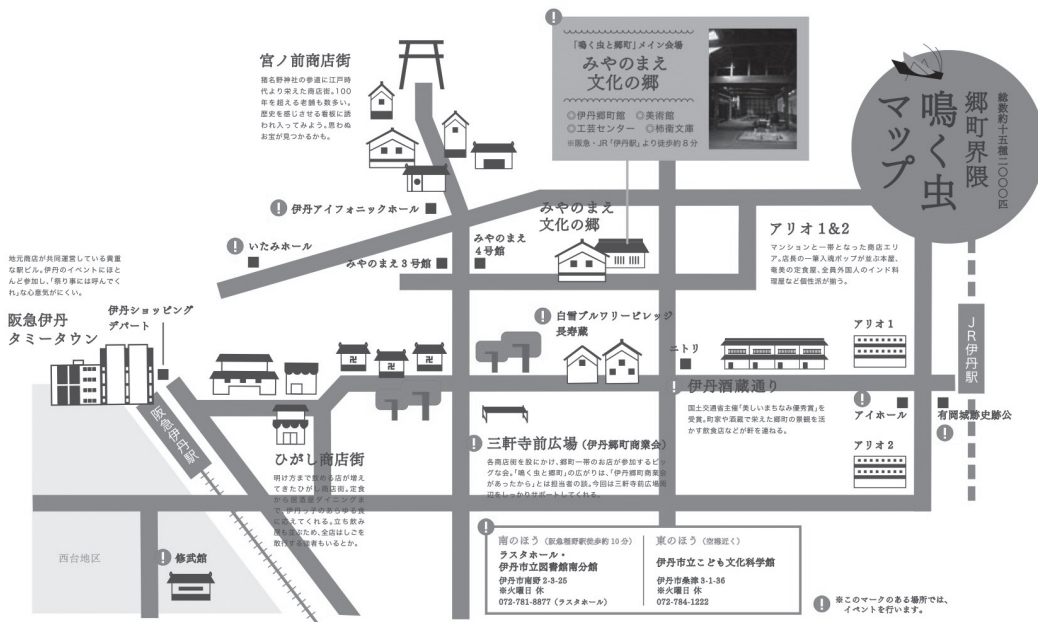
郷町界隈
鳴く虫マップ
総数約十五種二〇〇〇匹

『鳴く虫と郷町』メイン会場
みやのまえ文化の郷
◎伊丹郷町館 ◎美術館
◎工芸センター ◎柿衞文庫
※阪急・JR「伊丹駅」より徒歩約8分

宮ノ前商店街
猪名野神社の参道に江戸時代より栄えた商店街。100年を超える老舗も数多い。歴史を感じさせる看板に誘われ入ってみよう。思わぬお宝が見つかるかも。

伊丹アイフォニックホール
いたみホール
みやのまえ3号館
みやのまえ4号館
みやのまえ文化の郷

地元商店が共同運営している貴重な駅ビル。伊丹のイベントにほとんど参加し、「祭り事には呼んでくれ」な心意気がにくい。

伊丹ショッピングデパート
阪急伊丹タミータウン
阪急伊丹駅

アリオ1&2
マンションと一帯となった商店エリア。店長の一筆入魂ポップが並ぶ本屋、奄美の定食屋、全員外国人のインド料理屋など個性派が揃う。

白雪ブルワリービレッジ長寿蔵
ニトリ
伊丹酒蔵通り
国土交通省主催「美しいまちなみ優秀賞」を受賞。町家や酒蔵で栄えた郷町の景観を活かす飲食店などが軒を連ねる。

アリオ1
アイホール
アリオ2
有岡城跡史跡公
JR伊丹駅

ひがし商店街
明け方まで飲める店が増えてきたひが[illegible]商店街。定食から居酒屋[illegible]ダイニングまで、伊丹ッ子のあらゆる食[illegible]に応えてくれる。立ち飲み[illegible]をはしごして、全店はしごを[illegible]挑む強者もいるとか。

三軒寺前広場（伊丹郷町商業会）
各商店街を股にかけ、郷町一帯のお店が参加するビッグな会。「鳴く虫と郷町」の広がりは、「伊丹郷町商業会があったから」とは担当者の談。今回は三軒寺前広場周辺をしっかりサポートしてくれる。

西台地区
修武館

南のほう（阪急伊丹駅徒歩約10分）
ラスタホール・伊丹市立図書館南分館
伊丹市南野2-3-25
※火曜日 休
072-781-8877（ラスタホール）

東のほう（空港近く）
伊丹市立こども文化科学館
伊丹市桑津3-1-36
※火曜日 休
072-784-1222

※このマークのある場所では、イベントを行います。